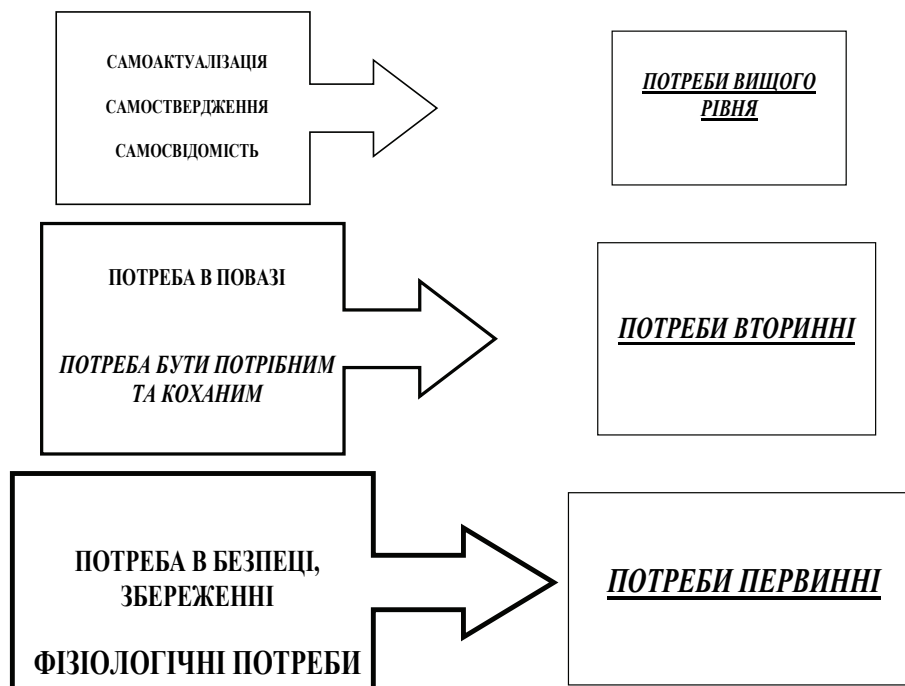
САМОАКТУАЛІЗАЦІЯ

САМОСТВЕРДЖЕННЯ

САМОСВІДОМІСТЬ

ПОТРЕБИ ВИЩОГО РІВНЯ

ПОТРЕБА В ПОВАЗІ

ПОТРЕБА БУТИ ПОТРІБНИМ ТА КОХАНИМ

ПОТРЕБИ ВТОРИННІ

ПОТРЕБА В БЕЗПЕЦІ, ЗБЕРЕЖЕННІ

ФІЗІОЛОГІЧНІ ПОТРЕБИ

ПОТРЕБИ ПЕРВИННІ